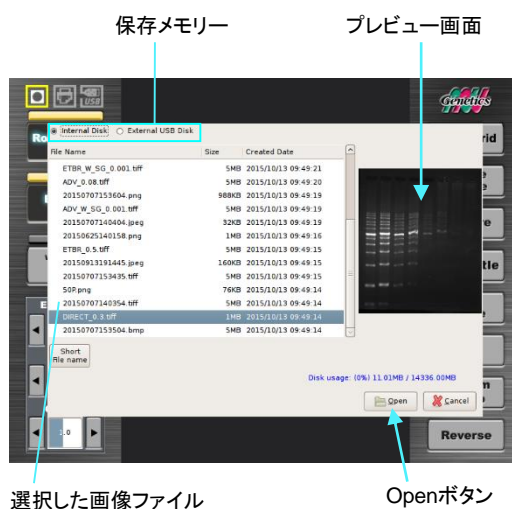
保存メモリー

プレビュー画面

Genetics

Internal Disk External USB Disk

| File Name | Size | Created Date |
|---|---|---|
| ETBR_W_SG_0.001.tiff | 5MB | 2015/10/13 09:49:21 |
| ADV_0.08.tiff | 5MB | 2015/10/13 09:49:20 |
| 20150707153604.png | 988KB | 2015/10/13 09:49:19 |
| ADV_W_SG_0.001.tiff | 5MB | 2015/10/13 09:49:19 |
| 20150707140404.jpeg | 32KB | 2015/10/13 09:49:19 |
| 20150625140158.png | 1MB | 2015/10/13 09:49:16 |
| ETBR_0.5.tiff | 5MB | 2015/10/13 09:49:15 |
| 20150913191445.jpeg | 160KB | 2015/10/13 09:49:15 |
| 20150707153435.tiff | 5MB | 2015/10/13 09:49:15 |
| 50P.png | 76KB | 2015/10/13 09:49:14 |
| 20150707140354.tiff | 5MB | 2015/10/13 09:49:14 |
| DIRECT_0.3.tiff | 1MB | 2015/10/13 09:49:14 |
| 20150707153504.bmp | 5MB | 2015/10/13 09:49:14 |

Short File name

Disk usage: (0%) 11.01MB / 14336.00MB

Open

Cancel

Reverse

選択した画像ファイル

Openボタン